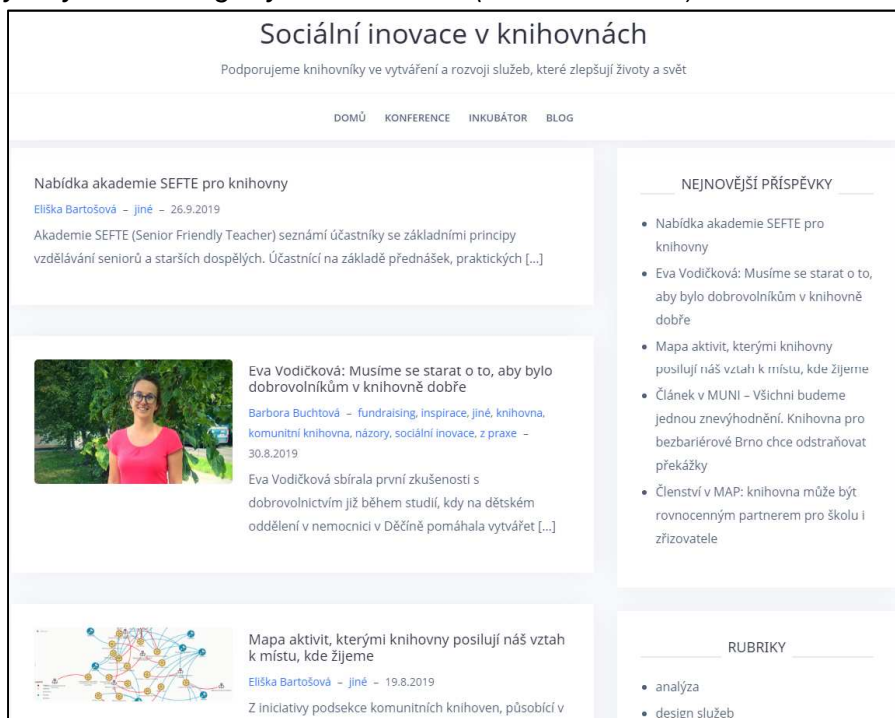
Sociální inovace v knihovnách

Podporujeme knihovníky ve vytváření a rozvoji služeb, které zlepšují životy a svět

DOMŮ KONFERENCE INKUBÁTOR BLOG

Nabídka akademie SEFTE pro knihovny

Eliška Bartošová – jiné – 26.9.2019

Akademie SEFTE (Senior Friendly Teacher) seznámí účastníky se základními principy vzdělávání seniorů a starších dospělých. Účastníci na základě přednášek, praktických […]

Eva Vodičková: Musíme se starat o to, aby bylo dobrovolníkům v knihovně dobře

Barbora Buchtová – fundraising, inspirace, jiné, knihovna, komunitní knihovna, názory, sociální inovace, z praxe – 30.8.2019

Eva Vodičková sbírala první zkušenosti s dobrovolnictvím již během studií, kdy na dětském oddělení v nemocnici v Děčíně pomáhala vytvářet […]

Mapa aktivit, kterými knihovny posilují náš vztah k místu, kde žijeme

Eliška Bartošová – jiné – 19.8.2019

Z iniciativy podsekce komunitních knihoven, působící v

NEJNOVĚJŠÍ PŘÍSPĚVKY

• Nabídka akademie SEFTE pro knihovny
• Eva Vodičková: Musíme se starat o to, aby bylo dobrovolníkům v knihovně dobře
• Mapa aktivit, kterými knihovny posilují náš vztah k místu, kde žijeme
• Článek v MUNI – Všichni budeme jednou znevýhodnění. Knihovna pro bezbariérové Brno chce odstraňovat překážky
• Členství v MAP: knihovna může být rovnocenným partnerem pro školu i zřizovatele

RUBRIKY

• analýza
• design služeb